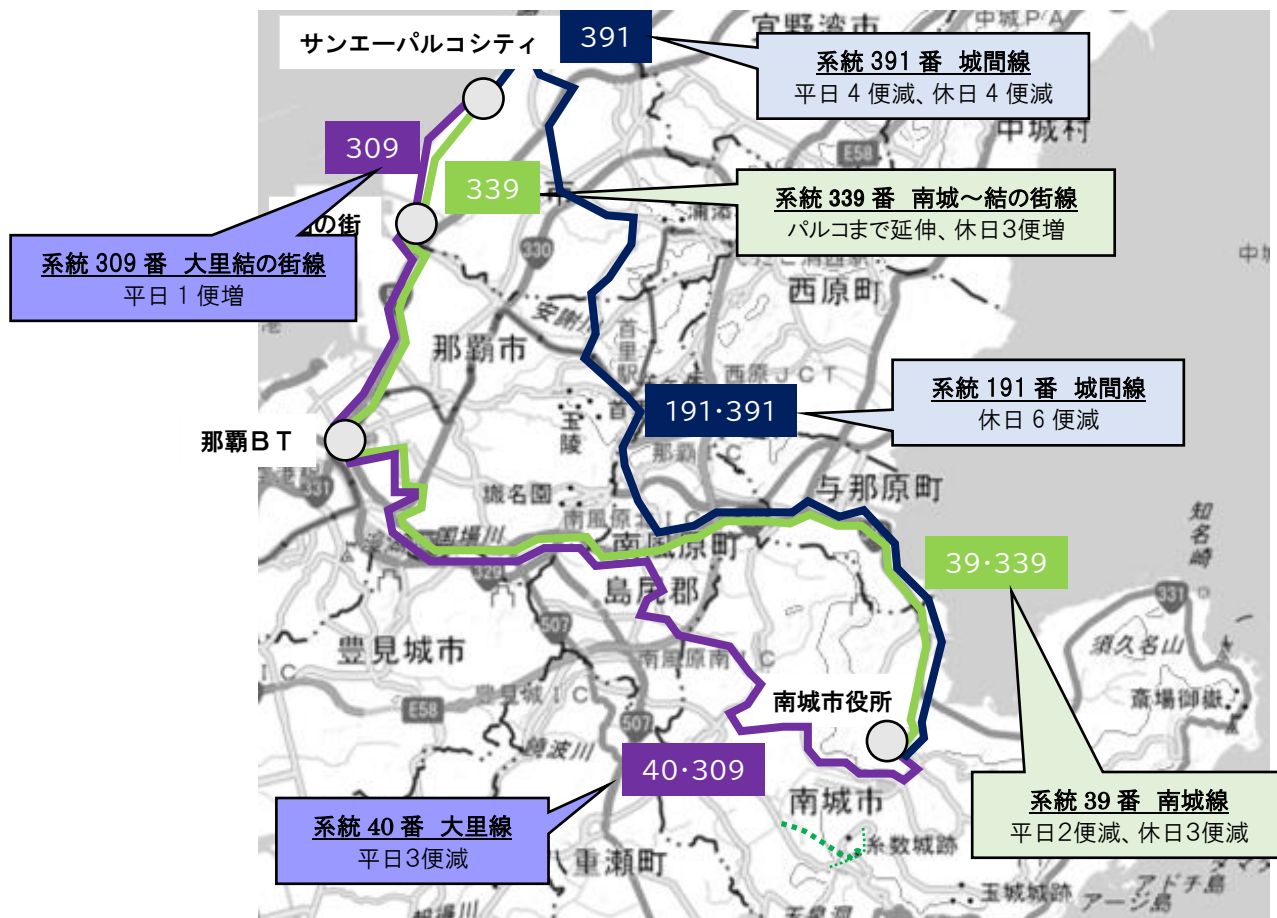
サンエーパルコシティ

391

系統 391 番 城間線
平日 4 便減、休日 4 便減

309

339

系統 339 番 南城～結の街線
パルコまで延伸、休日3便増

系統 309 番 大里結の街線
平日 1 便増

那覇市

那覇ＢＴ

191･391

系統 191 番 城間線
休日 6 便減

宜野湾市

中城村

西原町

与那原町

南風原町

島尻郡

豊見城市

39･339

南城市役所

40･309

系統 40 番 大里線
平日3便減

南城市

系統 39 番 南城線
平日2便減、休日3便減

八重瀬町

知名崎

須久名山

斎場御嶽

糸数城跡

玉城城跡

アドチ島

アージ島